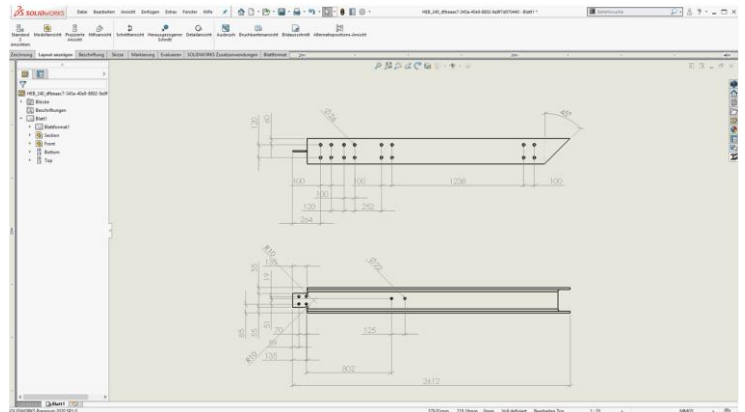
SOLIDWORKS Datei Bearbeiten Ansicht Einfügen Extras Fenster Hilfe

HEB_240_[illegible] - Blatt1 *

Standard Modellansicht Projizierte Ansicht Hilfsansicht Schnittansicht Herausgezogener Schnitt Detailansicht Ausbruch Bruchkantenansicht Bildausschnitt Alternativpositions-Ansicht

Zeichnung Layout anzeigen Beschriftung Skizze Markierung Evaluieren SOLIDWORKS Zusatzanwendungen Blattformat

HEB_240_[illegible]
Blöcke
Beschriftungen
Blatt1
Blattformat1
Section
Front
Bottom
Top

45°
2x26
120
100
100
100
1238
100
120
252
264

2x22
R10
35
125
802
2412
35
R10

Blatt1